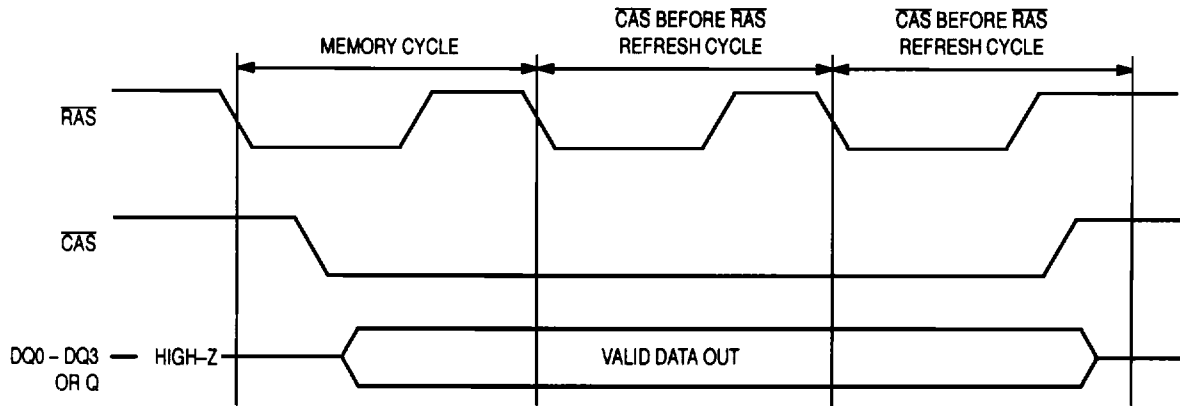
MEMORY CYCLE

$\overline{CAS}$ BEFORE $\overline{RAS}$ REFRESH CYCLE

$\overline{CAS}$ BEFORE $\overline{RAS}$ REFRESH CYCLE

$\overline{RAS}$

$\overline{CAS}$

DQ0 – DQ3 OR Q — HIGH–Z

VALID DATA OUT